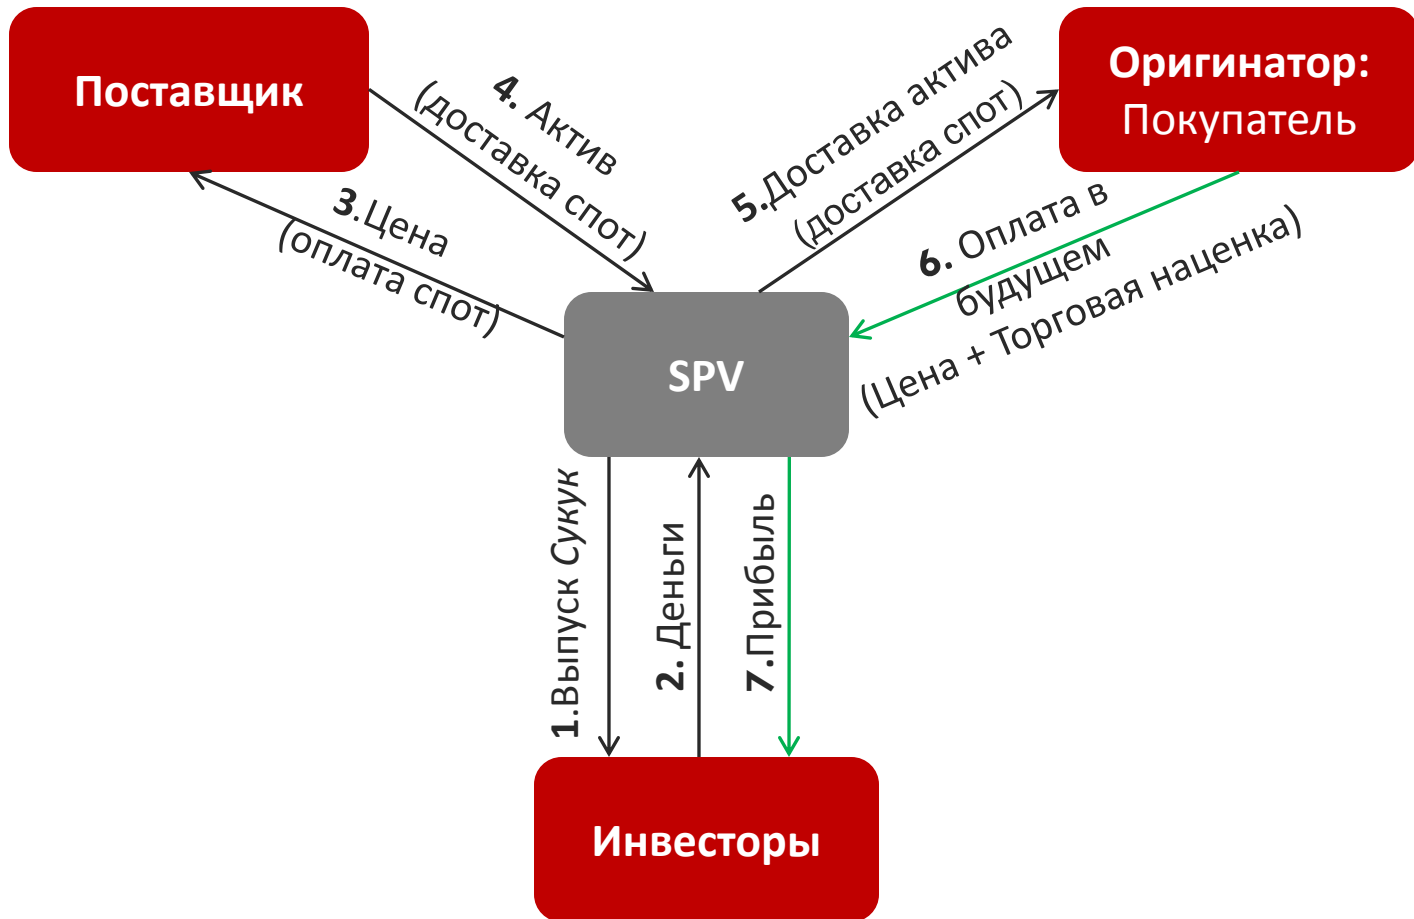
Поставщик

Оригинатор:
Покупатель

4. Актив (доставка спот)

5.Доставка актива (доставка спот)

3.Цена (оплата спот)

6. Оплата в будущем (Цена + Торговая наценка)

SPV

1.Выпуск Сукук

2. Деньги

7.Прибыль

Инвесторы